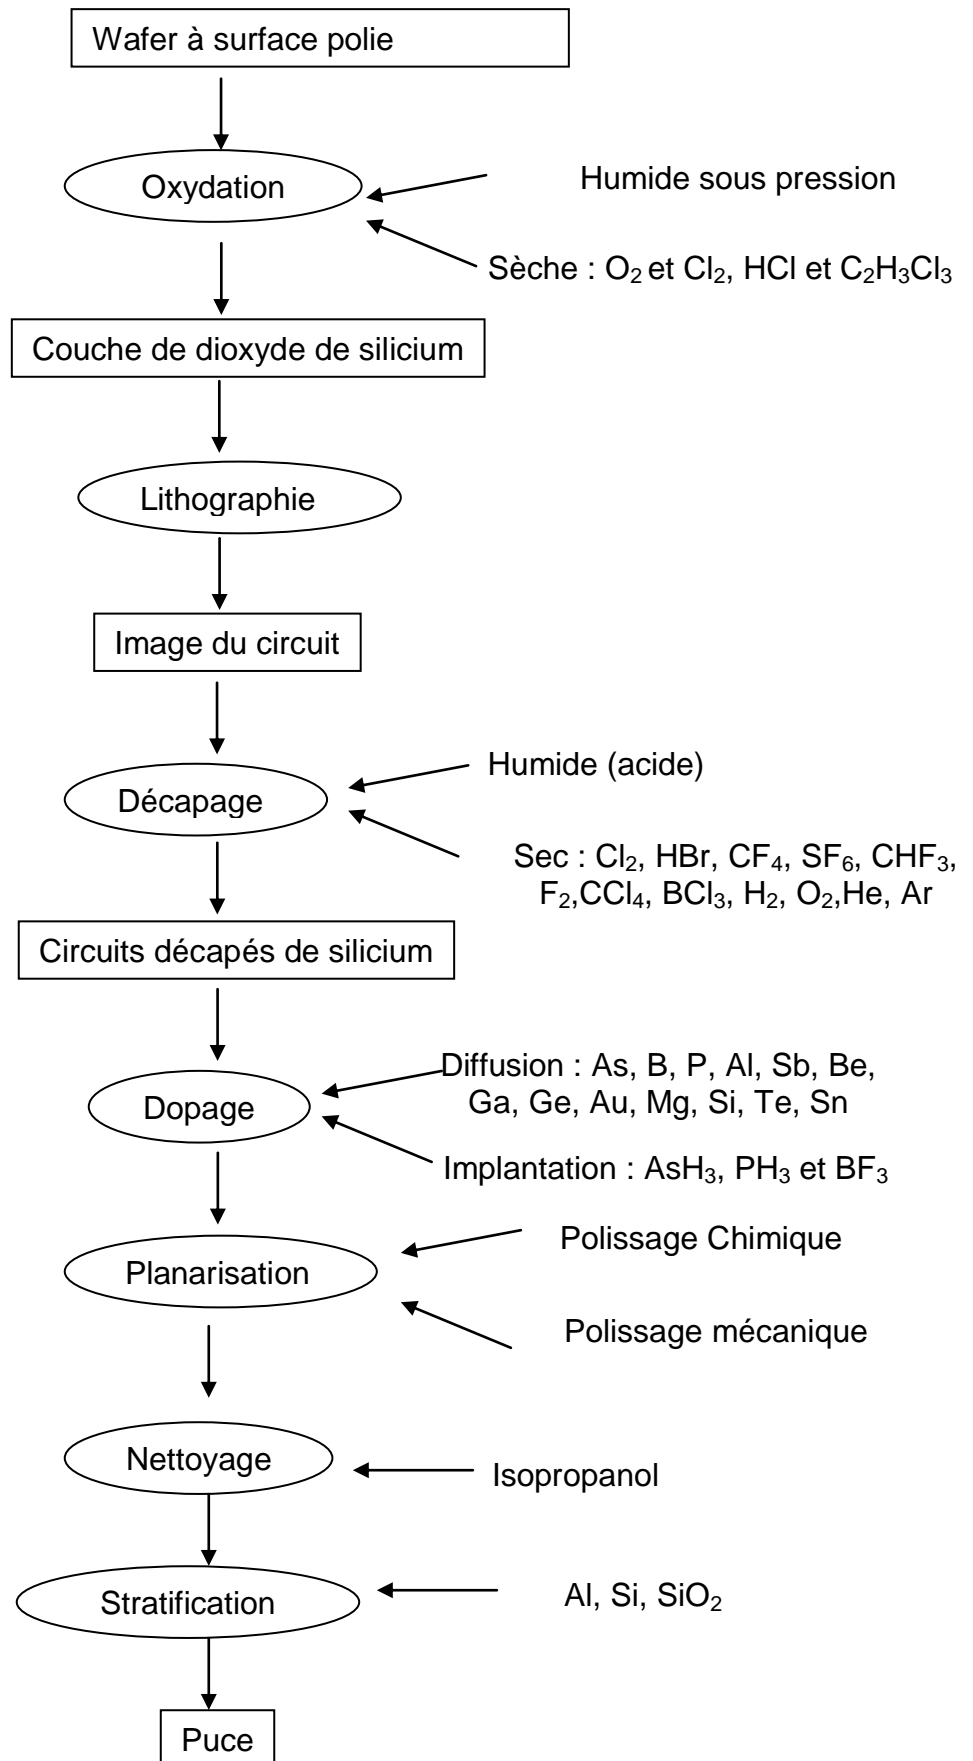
Wafer à surface polie

Oxydation

Humide sous pression

Sèche : $O_2$ et $Cl_2$, HCl et $C_2H_3Cl_3$

Couche de dioxyde de silicium

Lithographie

Image du circuit

Décapage

Humide (acide)

Sec : $Cl_2$, HBr, $CF_4$, $SF_6$, $CHF_3$, $F_2$,$CCl_4$, $BCl_3$, $H_2$, $O_2$,He, Ar

Circuits décapés de silicium

Dopage

Diffusion : As, B, P, Al, Sb, Be, Ga, Ge, Au, Mg, Si, Te, Sn

Implantation : $AsH_3$, $PH_3$ et $BF_3$

Planarisation

Polissage Chimique

Polissage mécanique

Nettoyage

Isopropanol

Stratification

Al, Si, $SiO_2$

Puce